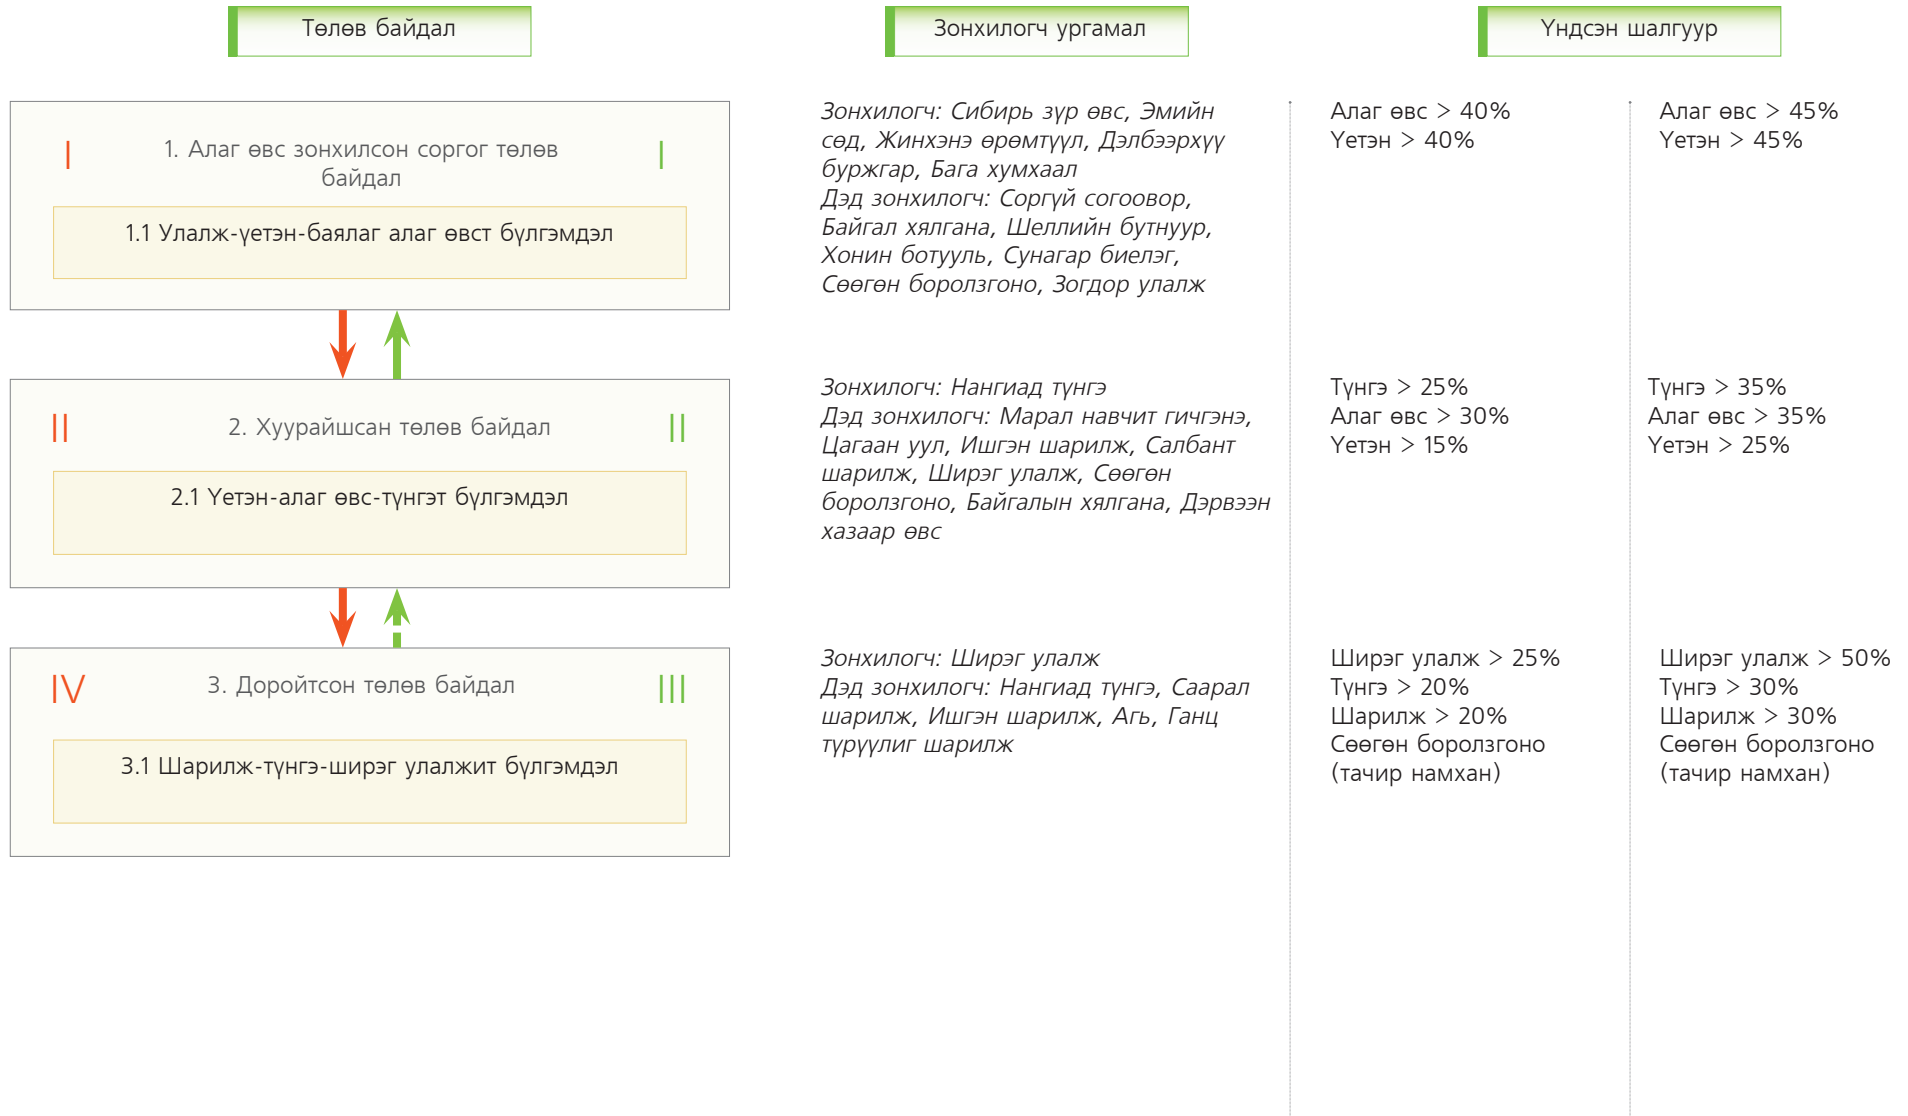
Төлөв байдал

Зонхилогч ургамал

Үндсэн шалгуур

I

1. Алаг өвс зонхилсон соргог төлөв байдал

I

1.1 Улалж-үетэн-баялаг алаг өвст бүлгэмдэл

Зонхилогч: Сибирь зүр өвс, Эмийн сөд, Жинхэнэ өрөмтүүл, Дэлбээрхүү буржгар, Бага хумхаал
Дэд зонхилогч: Соргүй согоовор, Байгал хялгана, Шеллийн бутнуур, Хонин ботууль, Сунагар биелэг, Сөөгөн боролзгоно, Зогдор улалж

Алаг өвс > 40%
Үетэн > 40%

Алаг өвс > 45%
Үетэн > 45%

II

2. Хуурайшсан төлөв байдал

II

2.1 Үетэн-алаг өвс-түнгэт бүлгэмдэл

Зонхилогч: Нангиад түнгэ
Дэд зонхилогч: Марал навчит гичгэнэ, Цагаан уул, Ишгэн шарилж, Салбант шарилж, Ширэг улалж, Сөөгөн боролзгоно, Байгалын хялгана, Дэрвээн хазаар өвс

Түнгэ > 25%
Алаг өвс > 30%
Үетэн > 15%

Түнгэ > 35%
Алаг өвс > 35%
Үетэн > 25%

IV

3. Доройтсон төлөв байдал

III

3.1 Шарилж-түнгэ-ширэг улалжит бүлгэмдэл

Зонхилогч: Ширэг улалж
Дэд зонхилогч: Нангиад түнгэ, Саарал шарилж, Ишгэн шарилж, Агь, Ганц түрүүлиг шарилж

Ширэг улалж > 25%
Түнгэ > 20%
Шарилж > 20%
Сөөгөн боролзгоно (тачир намхан)

Ширэг улалж > 50%
Түнгэ > 30%
Шарилж > 30%
Сөөгөн боролзгоно (тачир намхан)